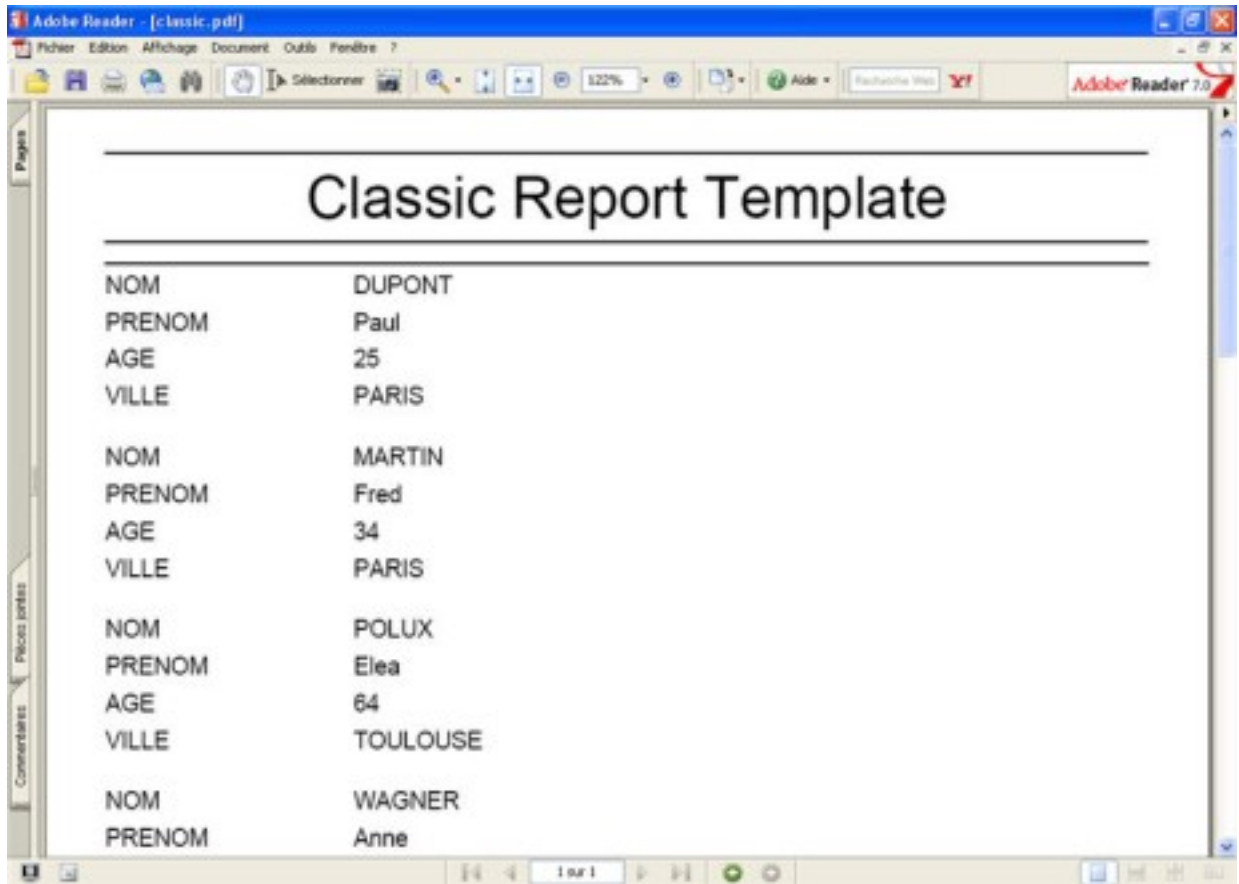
Adobe Reader - [classic.pdf]

Fichier Edition Affichage Document Outils Fenêtre ?

Sélectionner 122% Aide Recherche Web Y!

Adobe Reader 7.0

Pages

Pièces jointes

Commentaires

Classic Report Template

| NOM | DUPONT |
|---|---|
| PRENOM | Paul |
| AGE | 25 |
| VILLE | PARIS |

| NOM | MARTIN |
|---|---|
| PRENOM | Fred |
| AGE | 34 |
| VILLE | PARIS |

| NOM | POLUX |
|---|---|
| PRENOM | Elea |
| AGE | 64 |
| VILLE | TOULOUSE |

| NOM | WAGNER |
|---|---|
| PRENOM | Anne |

1 sur 1